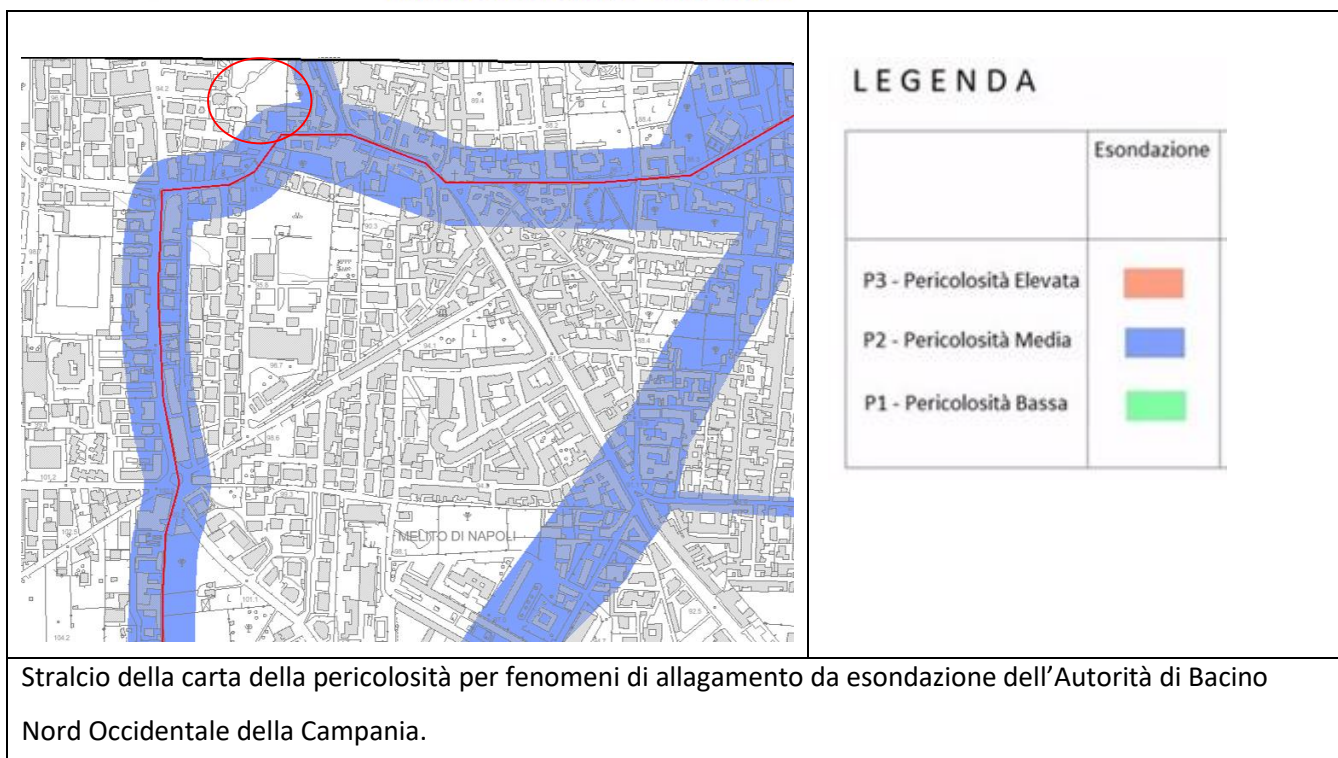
MELITO DI NAPOLI

LEGENDA

| | Esondazione |
|---|---|
| P3 - Pericolosità Elevata | |
| P2 - Pericolosità Media | |
| P1 - Pericolosità Bassa | |

Stralcio della carta della pericolosità per fenomeni di allagamento da esondazione dell'Autorità di Bacino Nord Occidentale della Campania.